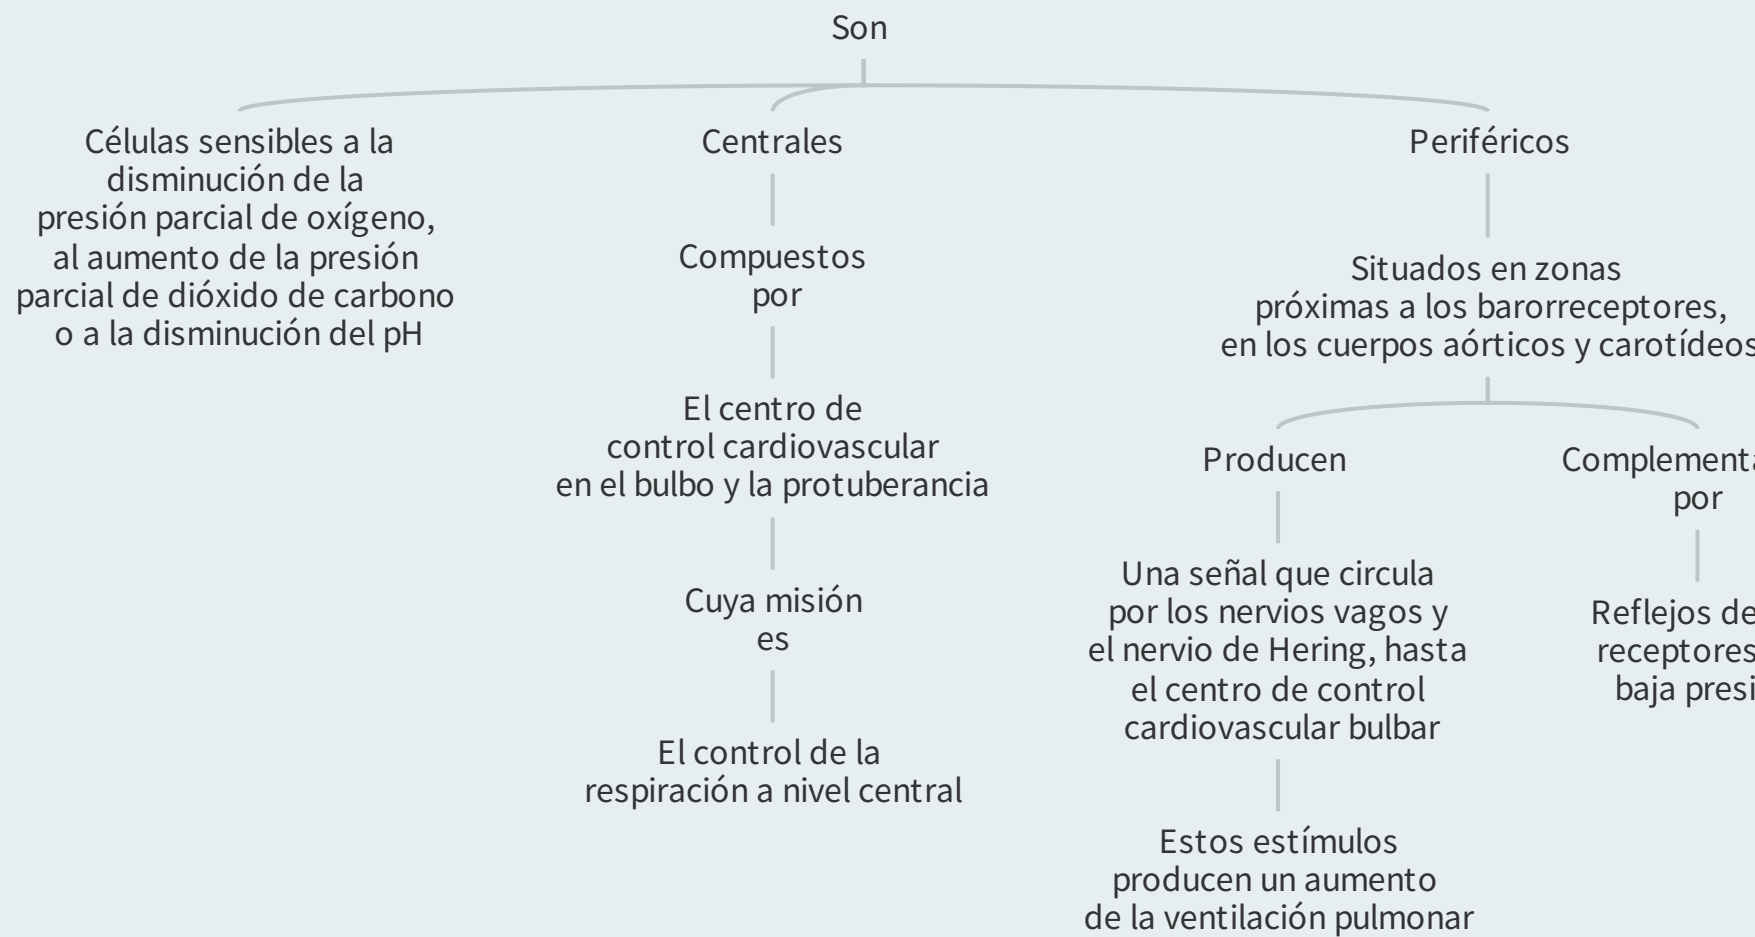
Son

Células sensibles a la disminución de la presión parcial de oxígeno, al aumento de la presión parcial de dióxido de carbono o a la disminución del pH

Centrales

Compuestos por

El centro de control cardiovascular en el bulbo y la protuberancia

Cuya misión es

El control de la respiración a nivel central

Periféricos

Situados en zonas próximas a los barorreceptores, en los cuerpos aórticos y carotídeos

Producen

Una señal que circula por los nervios vagos y el nervio de Hering, hasta el centro de control cardiovascular bulbar

Estos estímulos producen un aumento de la ventilación pulmonar

Complementa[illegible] por

Reflejos de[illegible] receptores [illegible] baja presi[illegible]